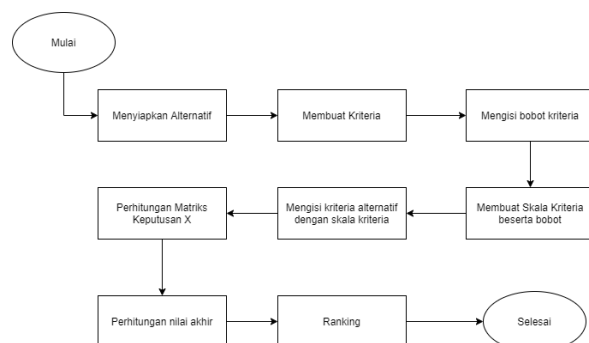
Mulai

Menyiapkan Alternatif

Membuat Kriteria

Mengisi bobot kriteria

Membuat Skala Kriteria beserta bobot

Mengisi kriteria alternatif dengan skala kriteria

Perhitungan Matriks Keputusan X

Perhitungan nilai akhir

Ranking

Selesai